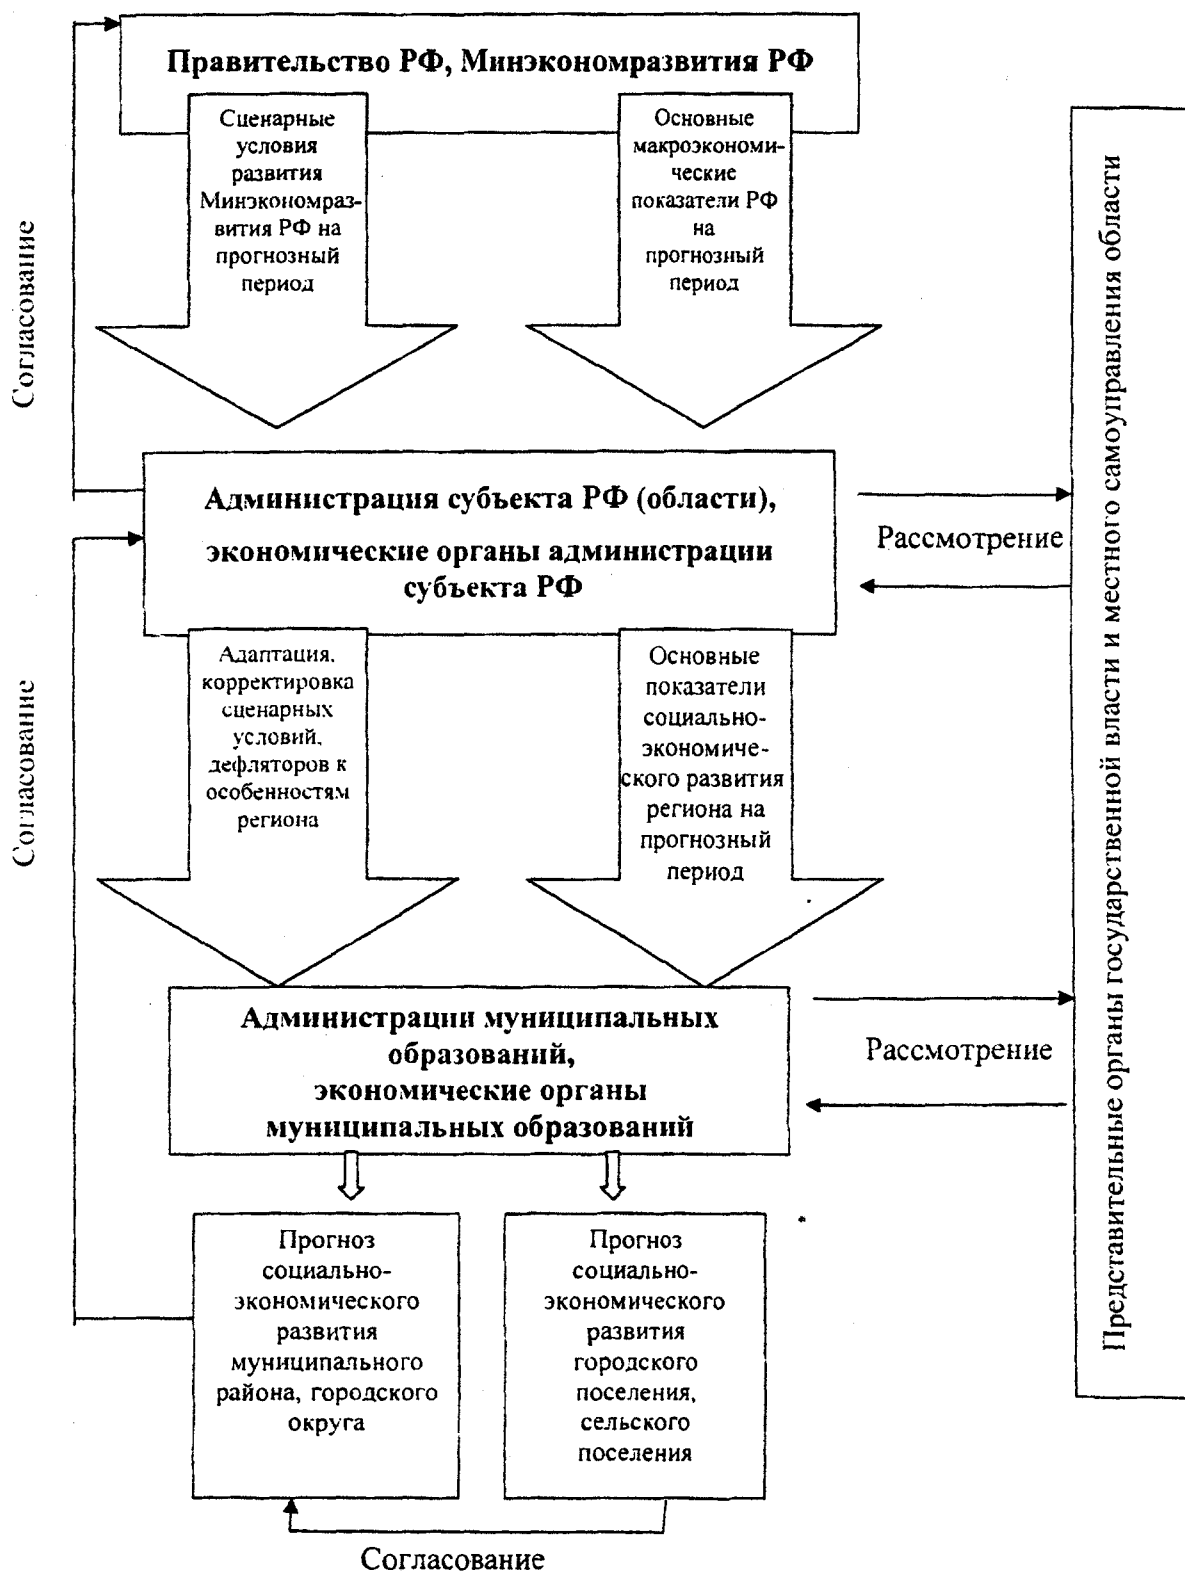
Правительство РФ, Минэкономразвития РФ

Сценарные условия развития Минэкономразвития РФ на прогнозный период

Основные макроэкономические показатели РФ на прогнозный период

Согласование

Администрация субъекта РФ (области), экономические органы администрации субъекта РФ

Рассмотрение

Согласование

Адаптация, корректировка сценарных условий, дефляторов к особенностям региона

Основные показатели социально-экономического развития региона на прогнозный период

Администрации муниципальных образований, экономические органы муниципальных образований

Рассмотрение

Прогноз социально-экономического развития муниципального района, городского округа

Прогноз социально-экономического развития городского поселения, сельского поселения

Согласование

Представительные органы государственной власти и местного самоуправления области